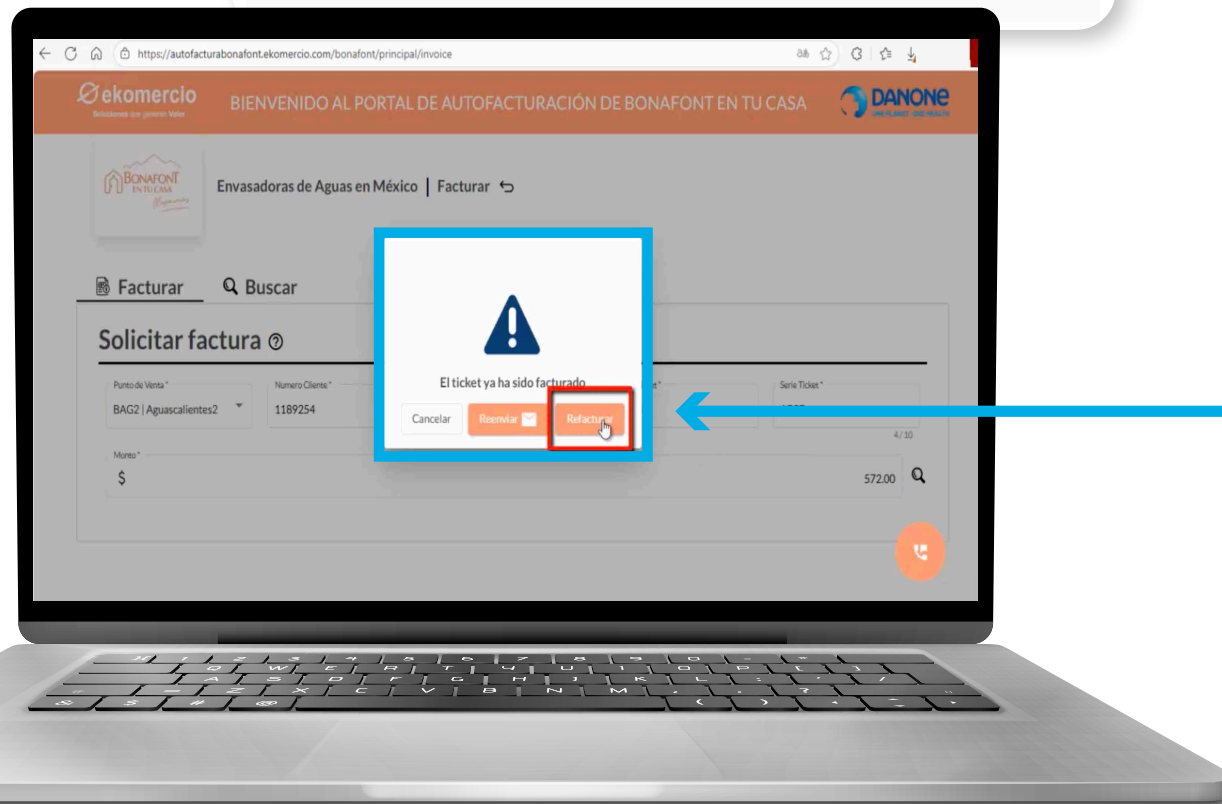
https://autofacturabonafont.ekomercio.com/bonafont/principal/invoice

ekomercio
Soluciones que generan Valor

BIENVENIDO AL PORTAL DE AUTOFACTURACIÓN DE BONAFONT EN TU CASA

DANONE
ONE PLANET. ONE HEALTH

BONAFONT EN TU CASA

Envasadoras de Aguas en México | Facturar

Facturar
Buscar

Solicitar factura

Punto de Venta *
BAG2 | Aguascalientes2

Numero Cliente *
1189254

Serie Ticket *
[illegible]
4 / 10

Monto *
$
572.00

El ticket ya ha sido facturado

Cancelar
Reenviar
Refacturar